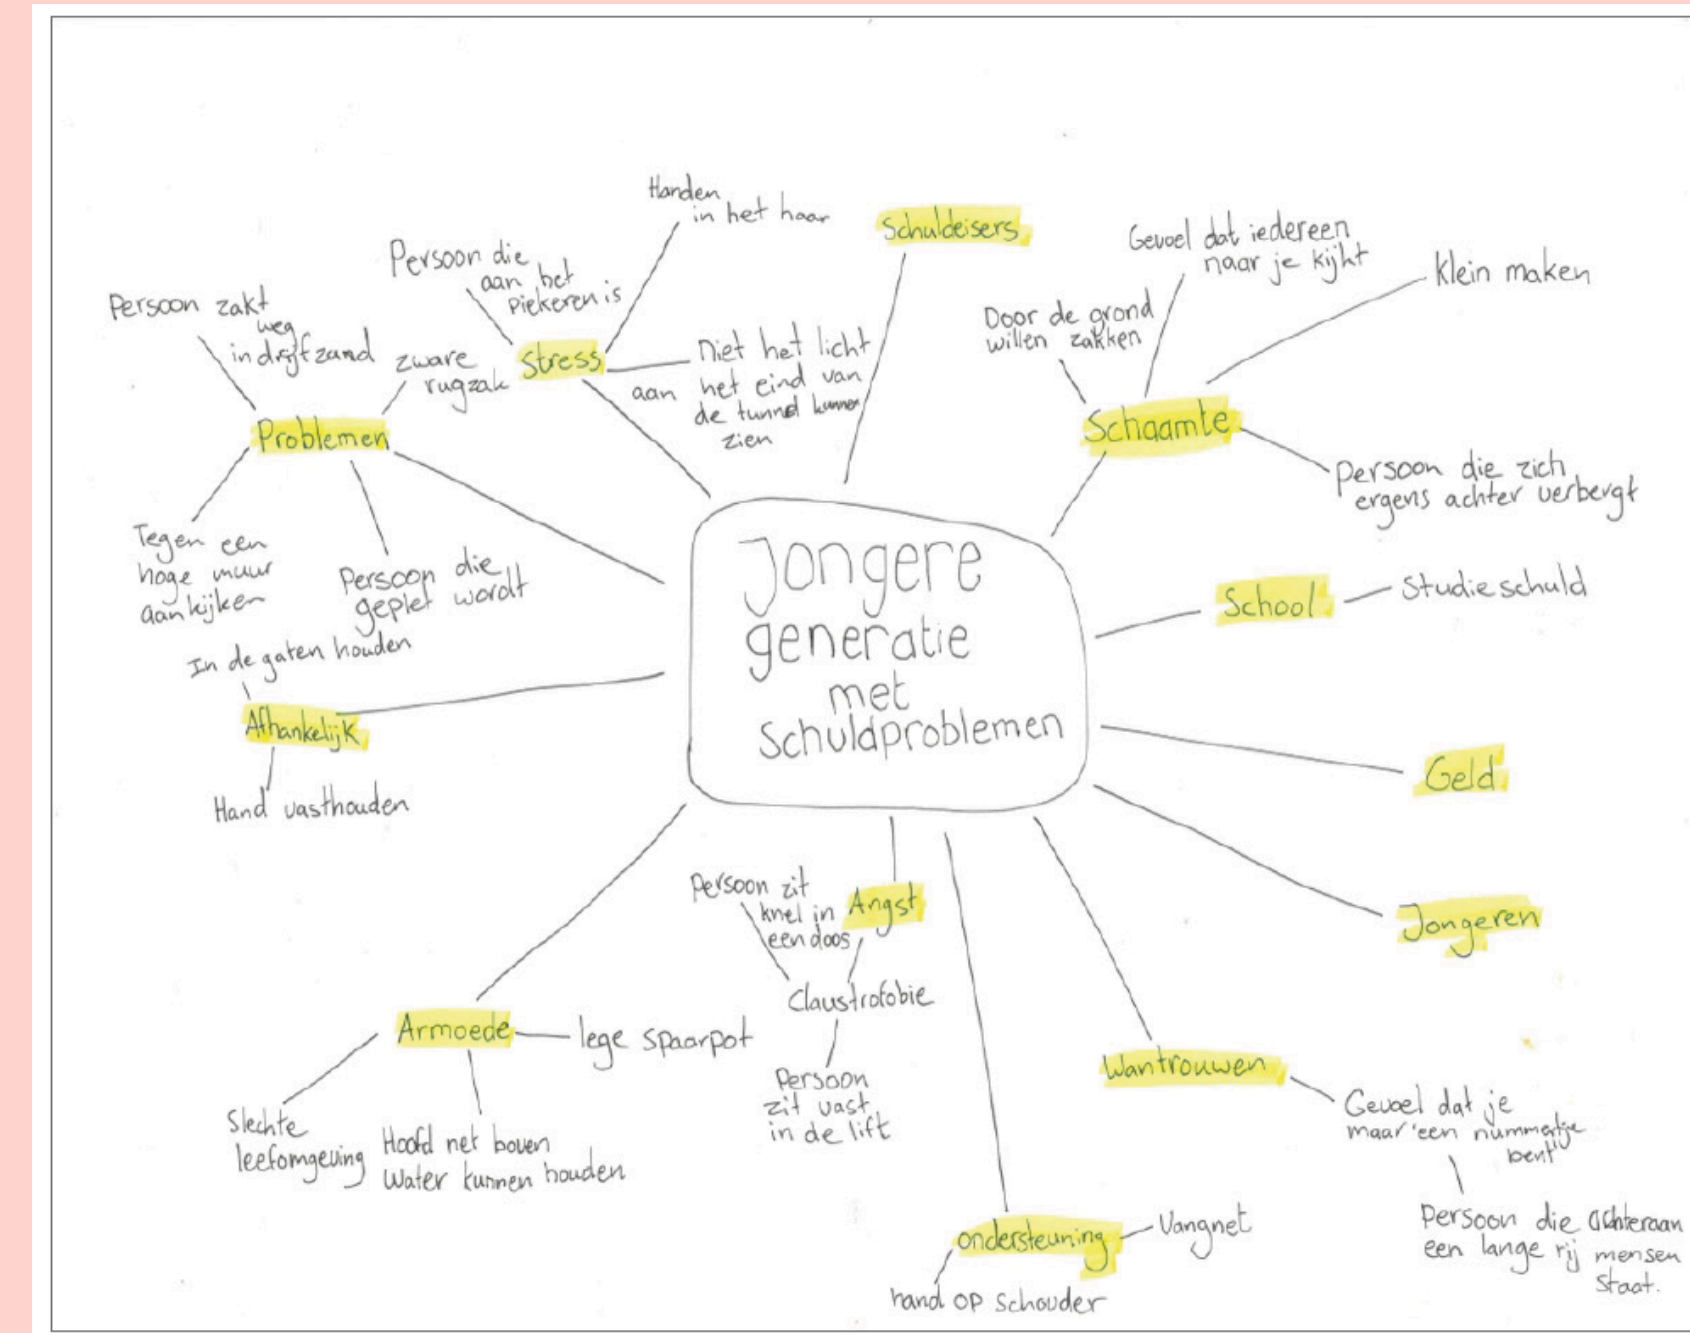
Jongere generatie met Schuldproblemen

Stress

Handen in het haar

Persoon die aan het piekeren is

Niet het licht aan het eind van de tunnel kunnen zien

Schuldeisers

Schaamte

Gevoel dat iedereen naar je kijkt

Klein maken

Door de grond willen zakken

Persoon die zich ergens achter verbergt

Problemen

Persoon zakt weg in drijfzand

zware rugzak

Tegen een hoge muur aankijken

Persoon die geplet wordt

School

Studieschuld

Afhankelijk

In de gaten houden

Hand vasthouden

Geld

Jongeren

Angst

Persoon zit knel in een doos

Claustrofobie

Persoon zit vast in de lift

Armoede

lege spaarpot

Slechte leefomgeving

Hoofd net boven water kunnen houden

Wantrouwen

Gevoel dat je maar een nummertje bent

Persoon die achteraan een lange rij mensen staat.

ondersteuning

Vangnet

hand op schouder